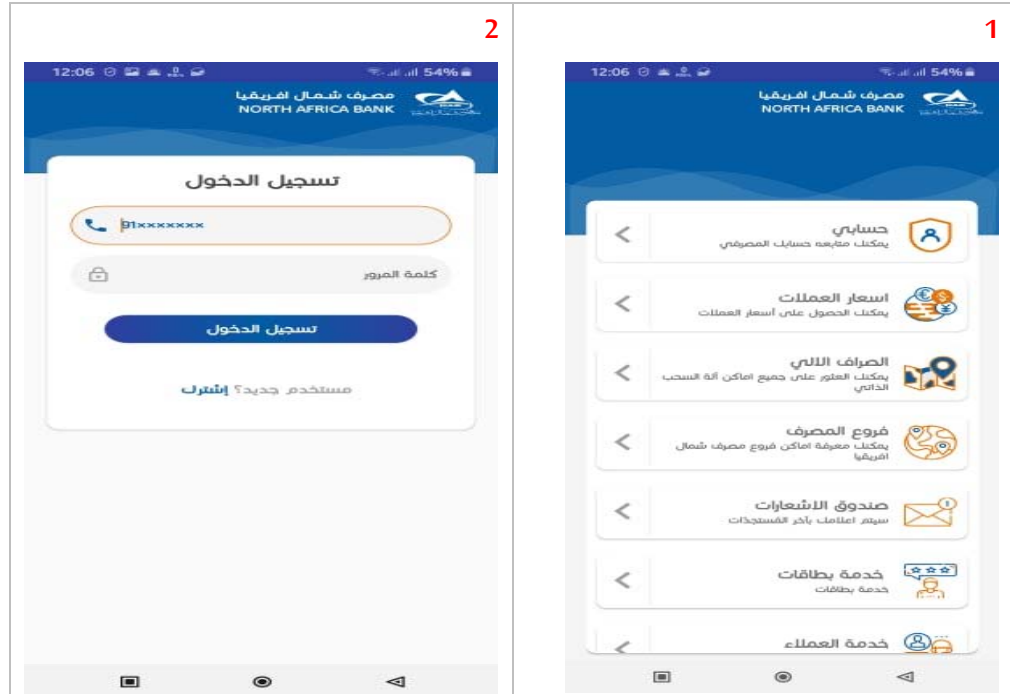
1

12:06 54%

مصرف شمال افريقيا
NORTH AFRICA BANK

حسابي
يمكنك متابعة حسابك المصرفي

اسعار العملات
يمكنك الحصول على أسعار العملات

الصراف الالي
يمكنك العثور على جميع اماكن آلة السحب الذاتي

فروع المصرف
يمكنك معرفة اماكن فروع مصرف شمال افريقيا

صندوق الاشعارات
سيتم اعلامك بآخر المستجدات

خدمة بطاقات
خدمة بطاقات

خدمة العملاء

2

12:06 54%

مصرف شمال افريقيا
NORTH AFRICA BANK

تسجيل الدخول

91xxxxxxx

كلمة المرور

تسجيل الدخول

مستخدم جديد؟ إشترك